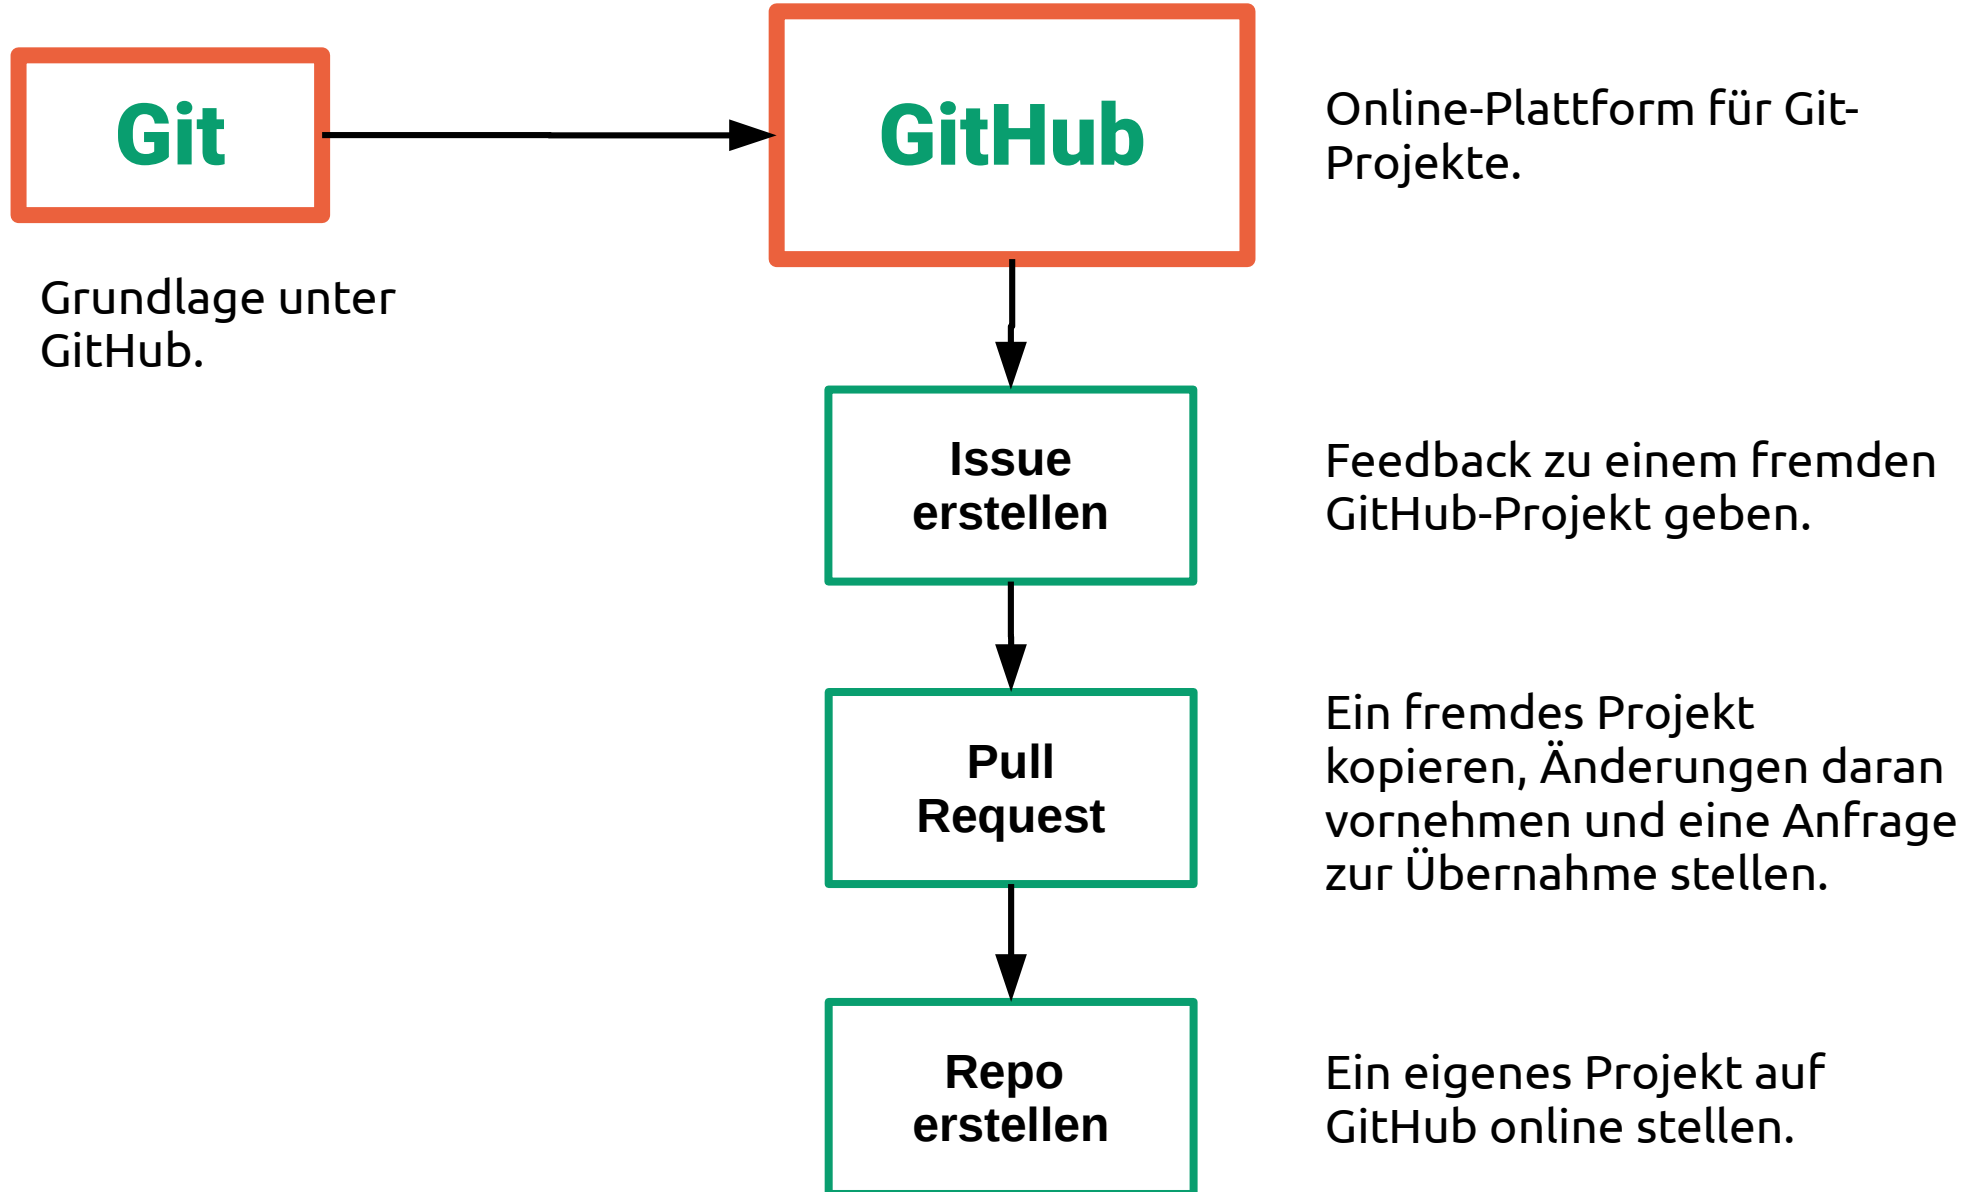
Git

GitHub

Online-Plattform für Git-Projekte.

Grundlage unter GitHub.

Issue erstellen

Feedback zu einem fremden GitHub-Projekt geben.

Pull Request

Ein fremdes Projekt kopieren, Änderungen daran vornehmen und eine Anfrage zur Übernahme stellen.

Repo erstellen

Ein eigenes Projekt auf GitHub online stellen.